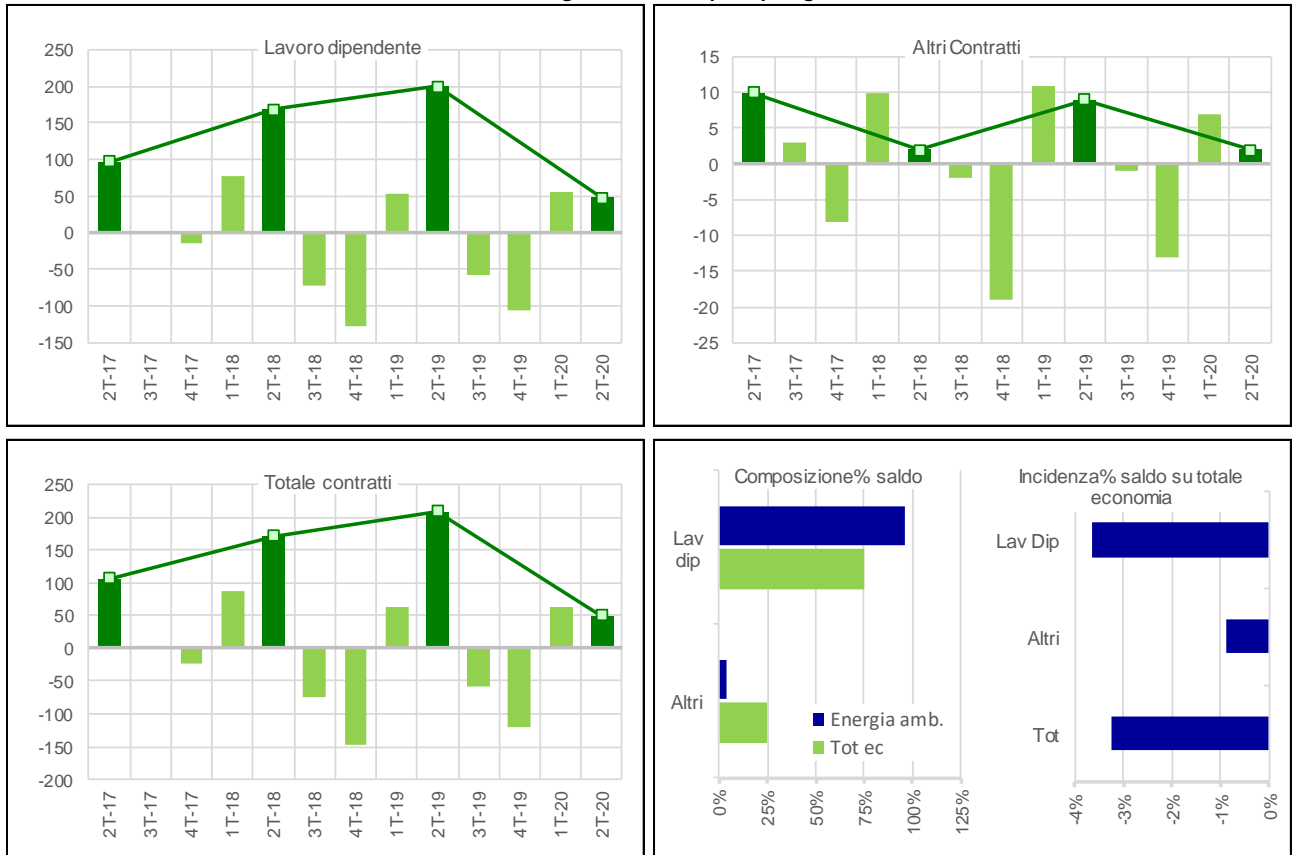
Lavoro dipendente

250
200
150
100
50
0
-50
-100
-150

2T-17
3T-17
4T-17
1T-18
2T-18
3T-18
4T-18
1T-19
2T-19
3T-19
4T-19
1T-20
2T-20

Altri Contratti

15
10
5
0
-5
-10
-15
-20
-25

2T-17
3T-17
4T-17
1T-18
2T-18
3T-18
4T-18
1T-19
2T-19
3T-19
4T-19
1T-20
2T-20

Totale contratti

250
200
150
100
50
0
-50
-100
-150
-200

2T-17
3T-17
4T-17
1T-18
2T-18
3T-18
4T-18
1T-19
2T-19
3T-19
4T-19
1T-20
2T-20

Composizione% saldo

Lav dip

Altri

Energia amb.
Tot ec

0%
25%
50%
75%
100%
125%

Incidenza% saldo su totale economia

Lav Dip

Altri

Tot

-4%
-3%
-2%
-1%
0%